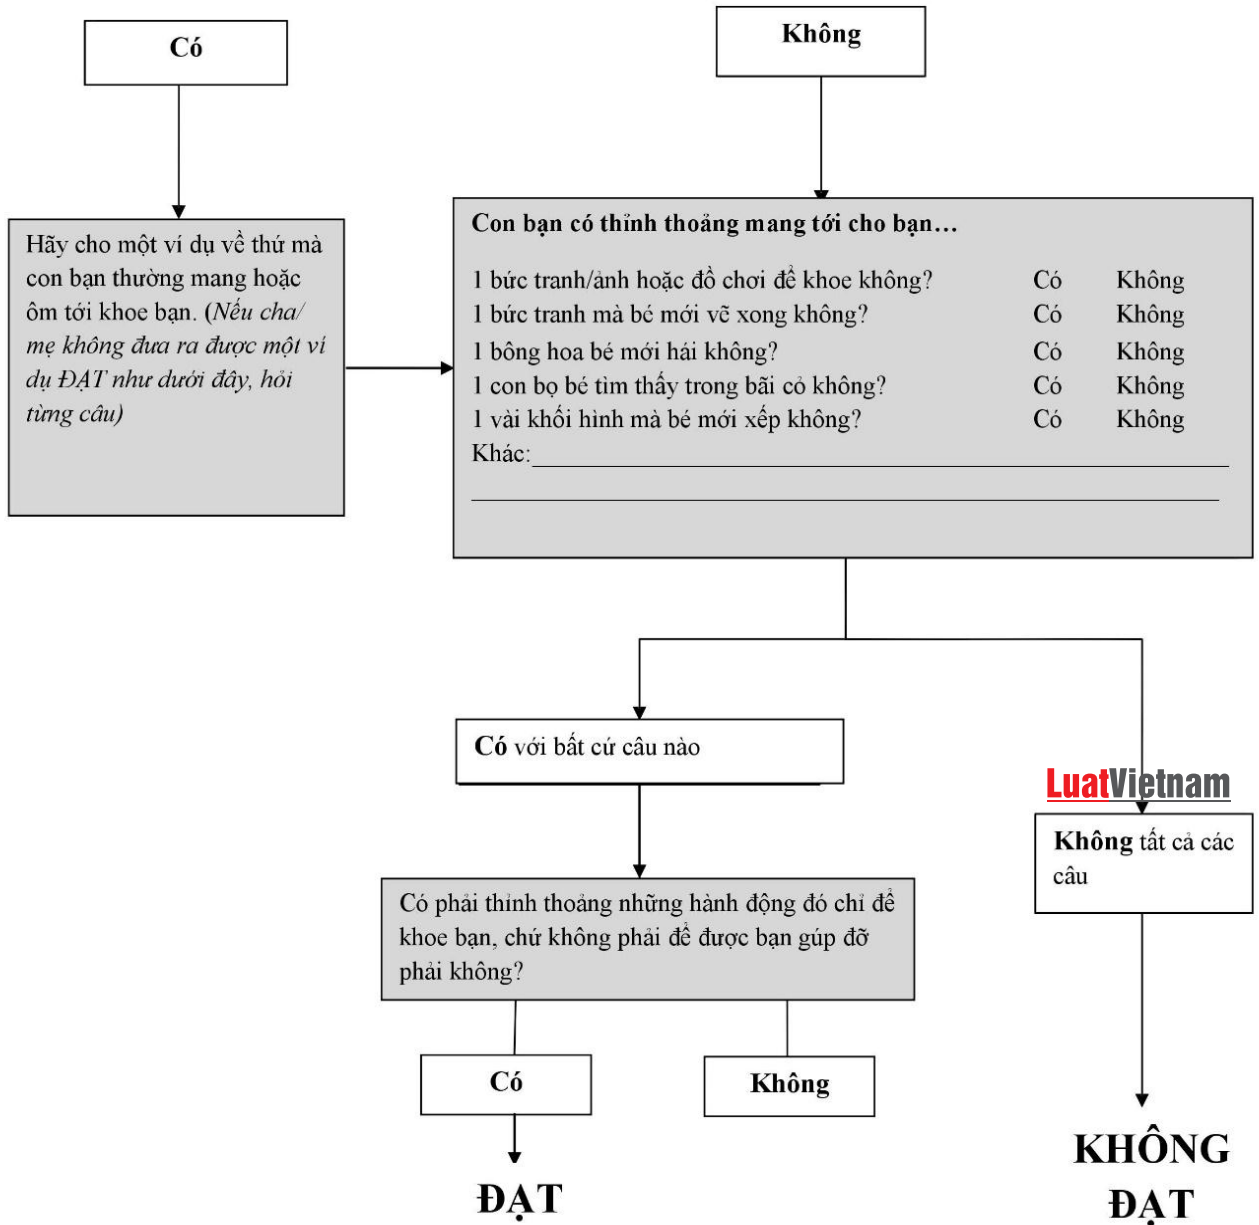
Có

Không

Hãy cho một ví dụ về thứ mà con bạn thường mang hoặc ôm tới khoe bạn. (Nếu cha/ mẹ không đưa ra được một ví dụ ĐẠT như dưới đây, hỏi từng câu)

Con bạn có thỉnh thoảng mang tới cho bạn…

| | | |
|---|---|---|
| 1 bức tranh/ảnh hoặc đồ chơi để khoe không? | Có | Không |
| 1 bức tranh mà bé mới vẽ xong không? | Có | Không |
| 1 bông hoa bé mới hái không? | Có | Không |
| 1 con bọ bé tìm thấy trong bãi cỏ không? | Có | Không |
| 1 vài khối hình mà bé mới xếp không? | Có | Không |

Khác:

Có với bất cứ câu nào

LuatVietnam

Không tất cả các câu

Có phải thỉnh thoảng những hành động đó chỉ để khoe bạn, chứ không phải để được bạn giúp đỡ phải không?

Có

Không

ĐẠT

KHÔNG ĐẠT